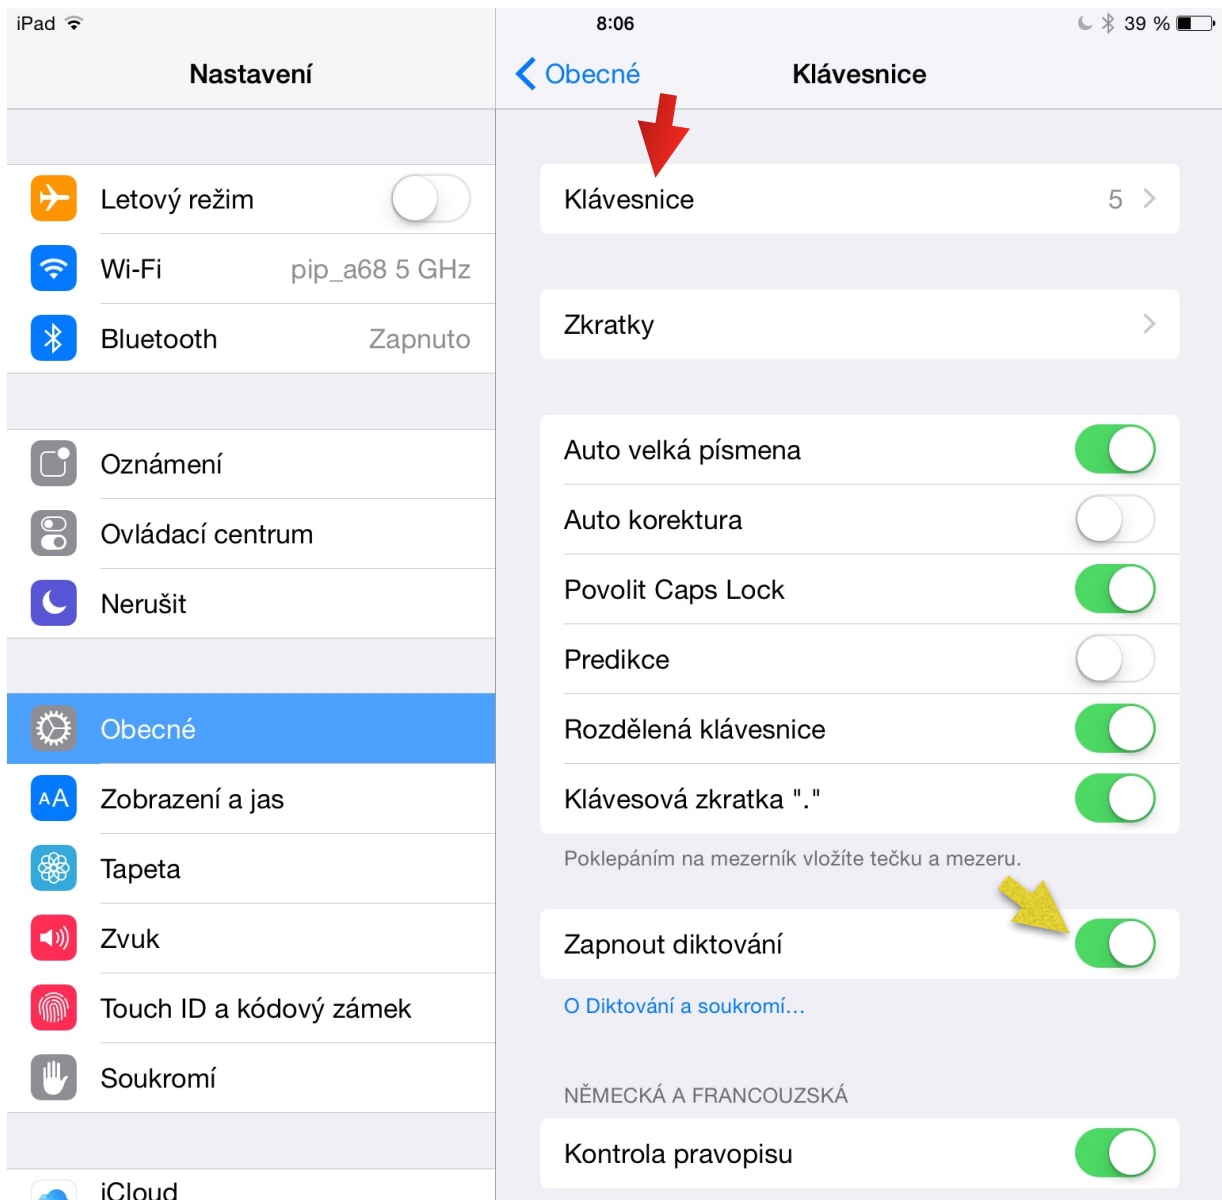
iPad
8:06
39 %

Nastavení

Letový režim
Wi-Fi pip_a68 5 GHz
Bluetooth Zapnuto

Oznámení
Ovládací centrum
Nerušit

Obecné
AA
Zobrazení a jas
Tapeta
Zvuk
Touch ID a kódový zámek
Soukromí

iCloud

Obecné Klávesnice

Klávesnice 5

Zkratky

Auto velká písmena
Auto korektura
Povolit Caps Lock
Predikce
Rozdělená klávesnice
Klávesová zkratka "."
Poklepáním na mezerník vložíte tečku a mezeru.

Zapnout diktování
O Diktování a soukromí…

NĚMECKÁ A FRANCOUZSKÁ
Kontrola pravopisu